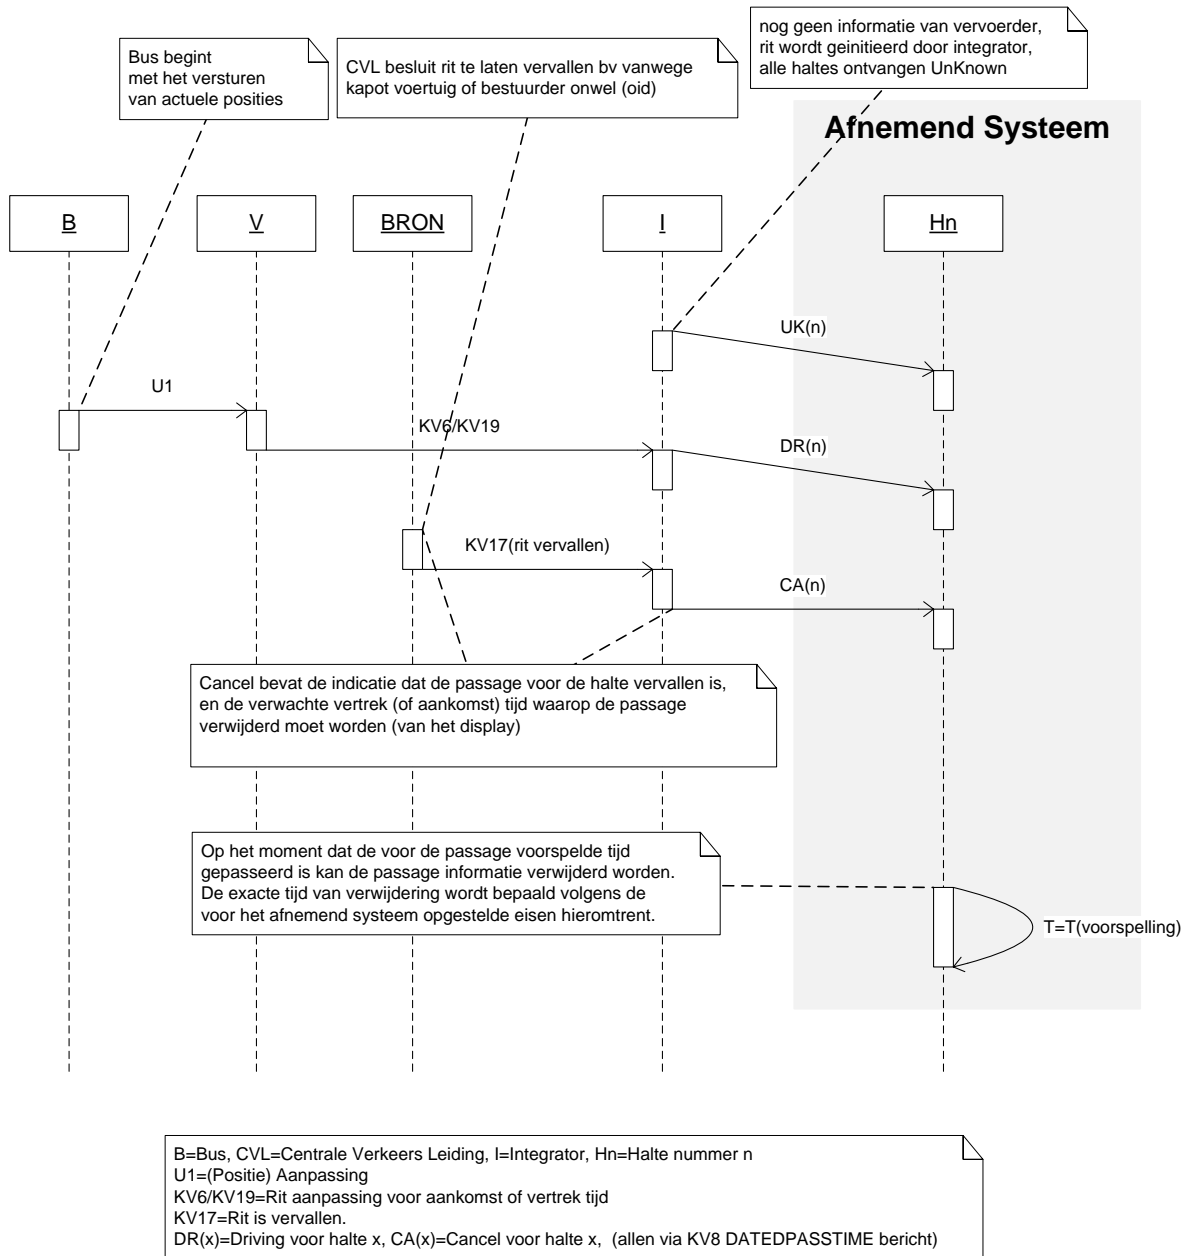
Bus begint met het versturen van actuele posities

CVL besluit rit te laten vervallen bv vanwege kapot voertuig of bestuurder onwel (oid)

nog geen informatie van vervoerder, rit wordt geinitieerd door integrator, alle haltes ontvangen UnKnown

Afnemend Systeem

B

V

BRON

I

Hn

UK(n)

U1

KV6/KV19

DR(n)

KV17(rit vervallen)

CA(n)

Cancel bevat de indicatie dat de passage voor de halte vervallen is, en de verwachte vertrek (of aankomst) tijd waarop de passage verwijderd moet worden (van het display)

Op het moment dat de voor de passage voorspelde tijd gepasseerd is kan de passage informatie verwijderd worden. De exacte tijd van verwijdering wordt bepaald volgens de voor het afnemend systeem opgestelde eisen hieromtrent.

T=T(voorspelling)

B=Bus, CVL=Centrale Verkeers Leiding, I=Integrator, Hn=Halte nummer n
U1=(Positie) Aanpassing
KV6/KV19=Rit aanpassing voor aankomst of vertrek tijd
KV17=Rit is vervallen.
DR(x)=Driving voor halte x, CA(x)=Cancel voor halte x, (allen via KV8 DATEDPASSTIME bericht)